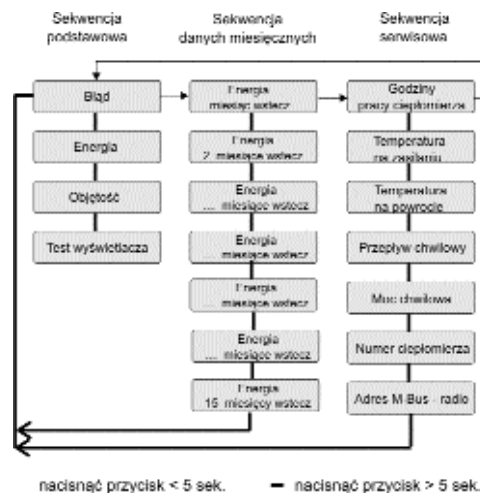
Sekwencja podstawowa

Błąd

Energia

Objętość

Test wyświetlacza

Sekwencja danych miesięcznych

Energia miesiąc wstecz

Energia 2 miesiące wstecz

Energia ... miesiące wstecz

Energia miesiące wstecz

Energia miesiące wstecz

Energia ... miesiące wstecz

Energia 15 miesięcy wstecz

Sekwencja serwisowa

Godziny pracy ciepłomierza

Temperatura na zasilaniu

Temperatura na powrocie

Przepływ chwilowy

Moc chwilowa

Numer ciepłomierza

Adres M-Bus - radio

nacisnąć przycisk < 5 sek.

nacisnąć przycisk > 5 sek.